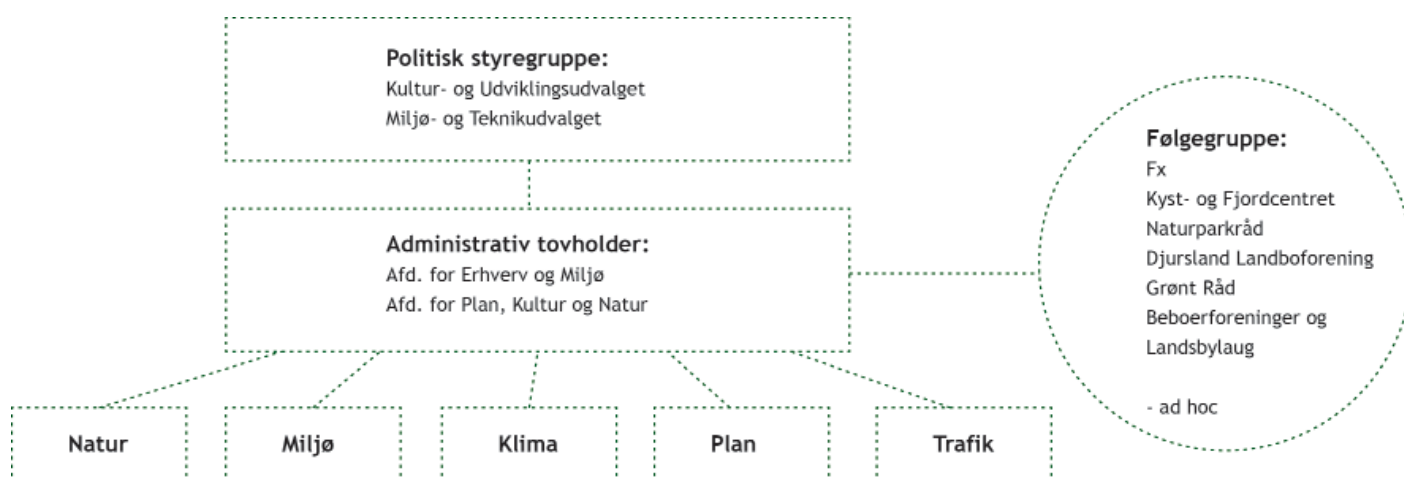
Politisk styregruppe:
Kultur- og Udviklingsudvalget
Miljø- og Teknikudvalget

Administrativ tovholder:
Afd. for Erhverv og Miljø
Afd. for Plan, Kultur og Natur

Følgegruppe:
Fx
Kyst- og Fjordcentret
Naturparkråd
Djursland Landboforening
Grønt Råd
Beboerforeninger og
Landsbylaug

- ad hoc

Natur

Miljø

Klima

Plan

Trafik